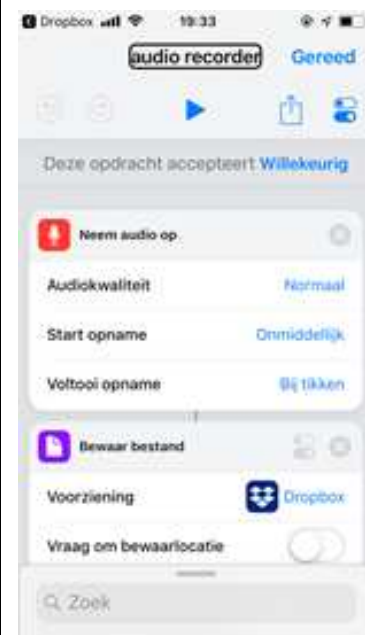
Dropbox 19:33

audio recorder Gereed

Deze opdracht accepteert Willekeurig

Neem audio op

Audiokwaliteit Normaal

Start opname Onmiddellijk

Voltooi opname Bij tikken

Bewaar bestand

Voorziening Dropbox

Vraag om bewaarlocatie

Zoek